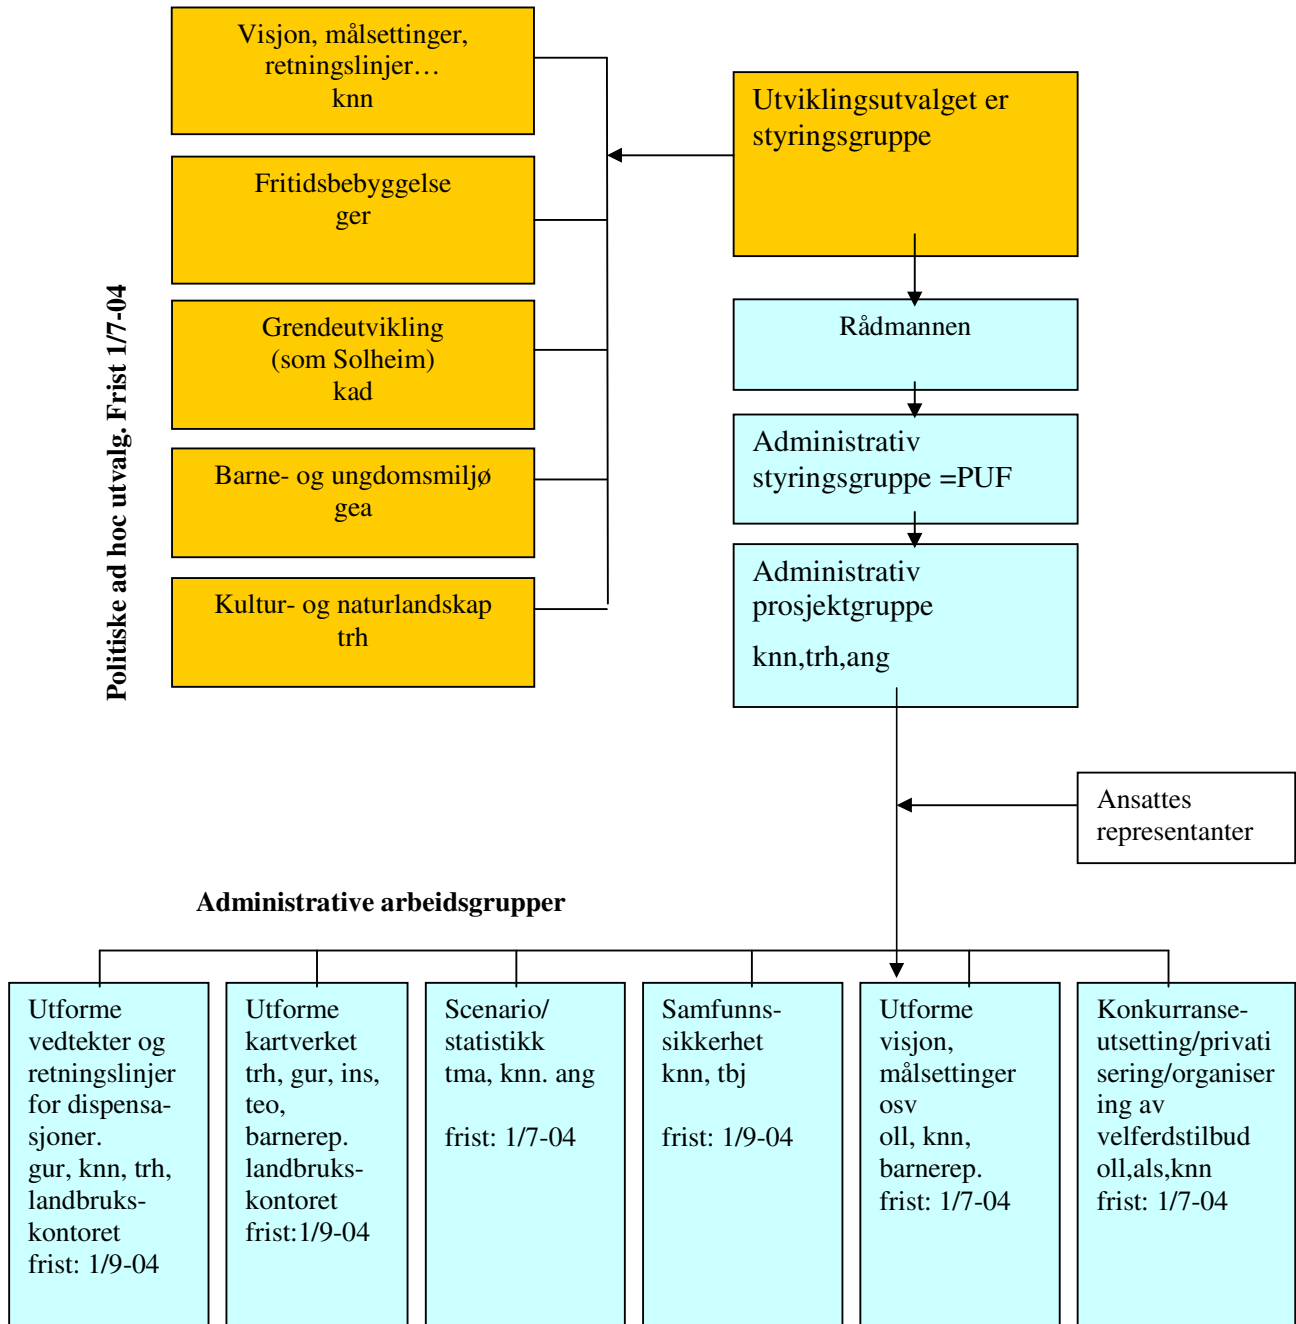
Politiske ad hoc utvalg. Frist 1/7-04

Visjon, målsettinger, retningslinjer… knn

Fritidsbebyggelse ger

Grendeutvikling (som Solheim) kad

Barne- og ungdomsmiljø gea

Kultur- og naturlandskap trh

Utviklingsutvalget er styringsgruppe

Rådmannen

Administrativ styringsgruppe =PUF

Administrativ prosjektgruppe

knn,trh,ang

Ansattes representanter

Administrative arbeidsgrupper

Utforme vedtekter og retningslinjer for dispensasjoner. gur, knn, trh, landbrukskontoret frist: 1/9-04

Utforme kartverket trh, gur, ins, teo, barnerep. landbrukskontoret frist:1/9-04

Scenario/ statistikk tma, knn. ang

frist: 1/7-04

Samfunnssikkerhet knn, tbj

frist: 1/9-04

Utforme visjon, målsettinger osv oll, knn, barnerep. frist: 1/7-04

Konkurranseutsetting/privatisering/organisering av velferdstilbud oll,als,knn frist: 1/7-04